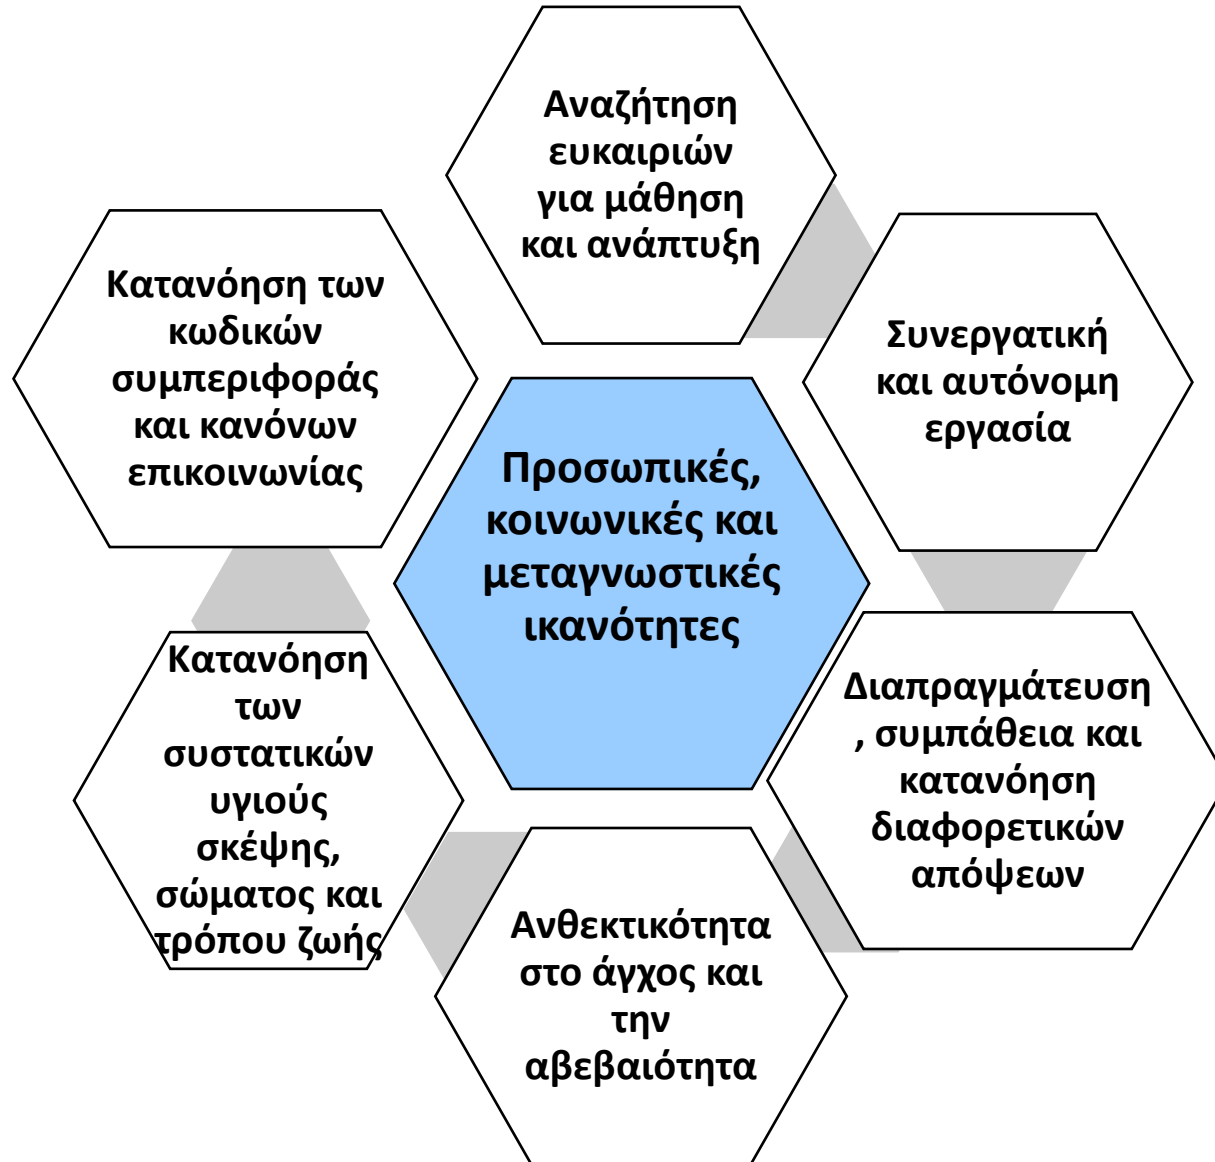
Αναζήτηση ευκαιριών για μάθηση και ανάπτυξη

Κατανόηση των κωδικών συμπεριφοράς και κανόνων επικοινωνίας

Συνεργατική και αυτόνομη εργασία

Προσωπικές, κοινωνικές και μεταγνωστικές ικανότητες

Κατανόηση των συστατικών υγιούς σκέψης, σώματος και τρόπου ζωής

Διαπραγμάτευση , συμπάθεια και κατανόηση διαφορετικών απόψεων

Ανθεκτικότητα στο άγχος και την αβεβαιότητα